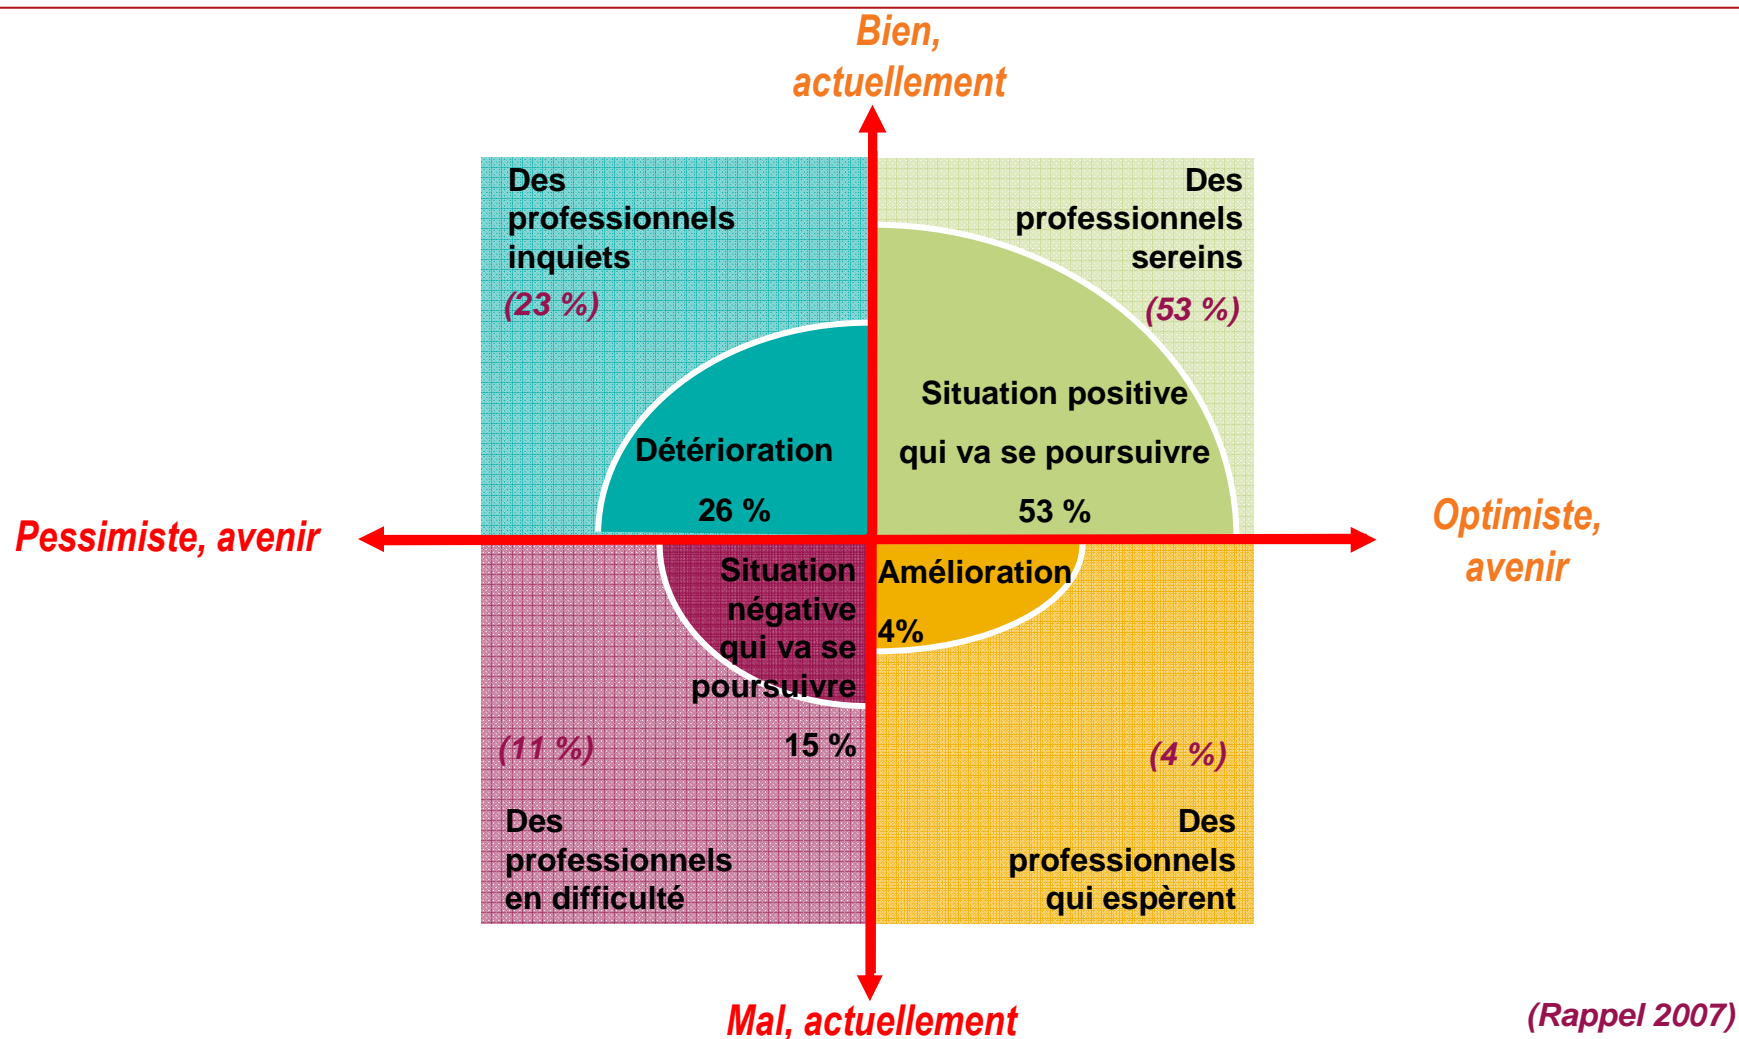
Bien, actuellement

Des professionnels inquiets
(23 %)

Des professionnels sereins
(53 %)

Situation positive
qui va se poursuivre
53 %

Détérioration
26 %

Pessimiste, avenir

Optimiste, avenir

Situation négative qui va se poursuivre
15 %

Amélioration
4%

(11 %)

(4 %)

Des professionnels en difficulté

Des professionnels qui espèrent

Mal, actuellement

(Rappel 2007)